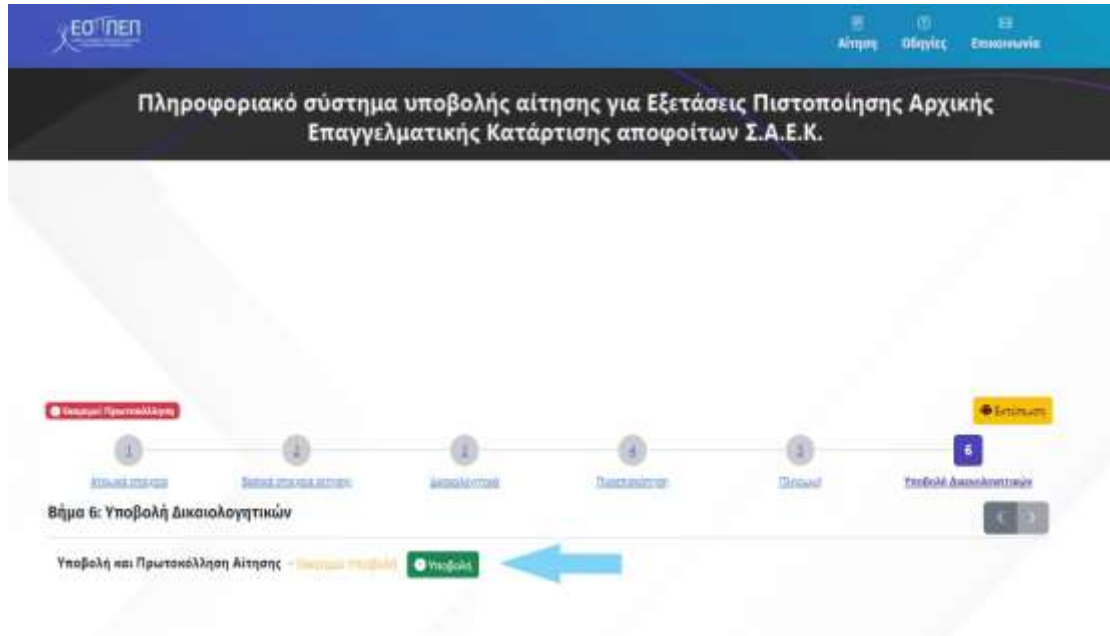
ΕΟΠΠΕΠ

Αίτηση Οδηγίες Επικοινωνία

Πληροφοριακό σύστημα υποβολής αίτησης για Εξετάσεις Πιστοποίησης Αρχικής Επαγγελματικής Κατάρτισης αποφοίτων Σ.Α.Ε.Κ.

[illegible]

Εκτύπωση

1 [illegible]

2 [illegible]

3 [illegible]

4 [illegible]

5 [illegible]

6 Υποβολή Δικαιολογητικών

Βήμα 6: Υποβολή Δικαιολογητικών

Υποβολή και Πρωτοκόλληση Αίτησης - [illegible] Υποβολή